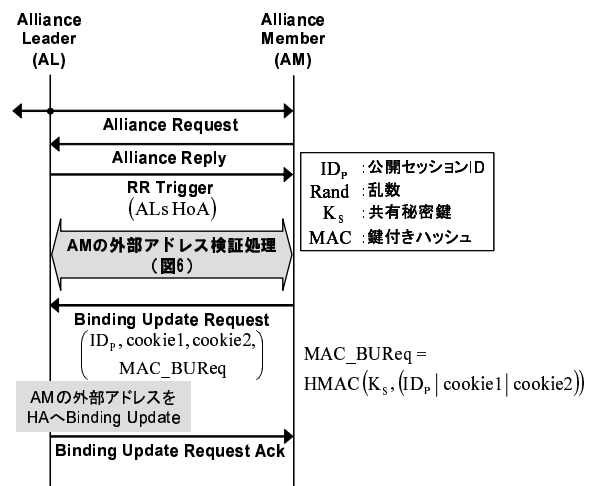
Alliance Leader (AL)

Alliance Member (AM)

Alliance Request

Alliance Reply

RR Trigger
$\left(\text{ALs HoA}\right)$

AMの外部アドレス検証処理
（図6）

$ID_P$ :公開セッションID
Rand :乱数
$K_S$ :共有秘密鍵
MAC :鍵付きハッシュ

Binding Update Request
$\left(\begin{matrix}ID_P, \text{cookie1}, \text{cookie2}, \\ \text{MAC\_BUReq}\end{matrix}\right)$

$\text{MAC\_BUReq} = \text{HMAC}\left(K_S, \left(ID_P \mid \text{cookie1} \mid \text{cookie2}\right)\right)$

AMの外部アドレスを
HAへBinding Update

Binding Update Request Ack